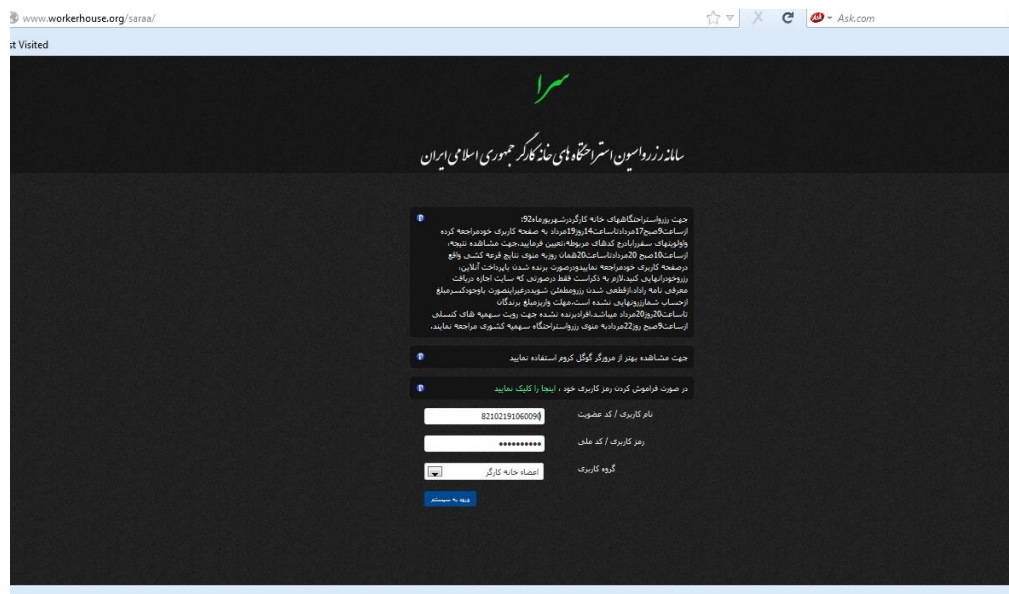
www.workerhouse.org/saraa/

Ask.com

st Visited

سرا

سامانه رزرواسیون استراحتگاه های خانه کارگر جمهوری اسلامی ایران

جهت رزرواستراحتگاههای خانه کارگردرشهریورماه92:
ازساعت9صبح17مردادتاساعت14روز19مرداد به صفحه کاربری خودمراجعه کرده واولویتهای سفرراباذرج کدهای مربوطه،تعیین فرمایید.جهت مشاهده نتیجه، ازساعت10صبح 20مردادتاساعت20همان روزبه منوی نتایج قرعه کشی واقع درصفحه کاربری خودمراجعه نماییدودرصورت برنده شدن باپرداخت آنلاین، رزروخودرانهایی کنید.لازم به ذکراست فقط درصورتی که سایت اجازه دریافت معرفی نامه راداد،ازقطعی شدن رزرومطمئن شویددرغیراینصورت باوجودکسرمبلغ ازحساب شمارزروشمانهایی نشده است.مهلت واریزمبلغ برندگان تاساعت20روز20مرداد میباشد.افرادبرنده نشده جهت رویت سهمیه های کنسلی ازساعت9صبح روز22مردادبه منوی رزرواستراحتگاه سهمیه کشوری مراجعه نمایند.

جهت مشاهده بهتر از مرورگر گوگل کروم استفاده نمایید

در صورت فراموش کردن رمز کاربری خود ، اینجا را کلیک نمایید

نام کاربری / کد عضویت
8210219106009

رمز کاربری / کد ملی
••••••••••

گروه کاربری
اعضاء خانه کارگر

ورود به سیستم